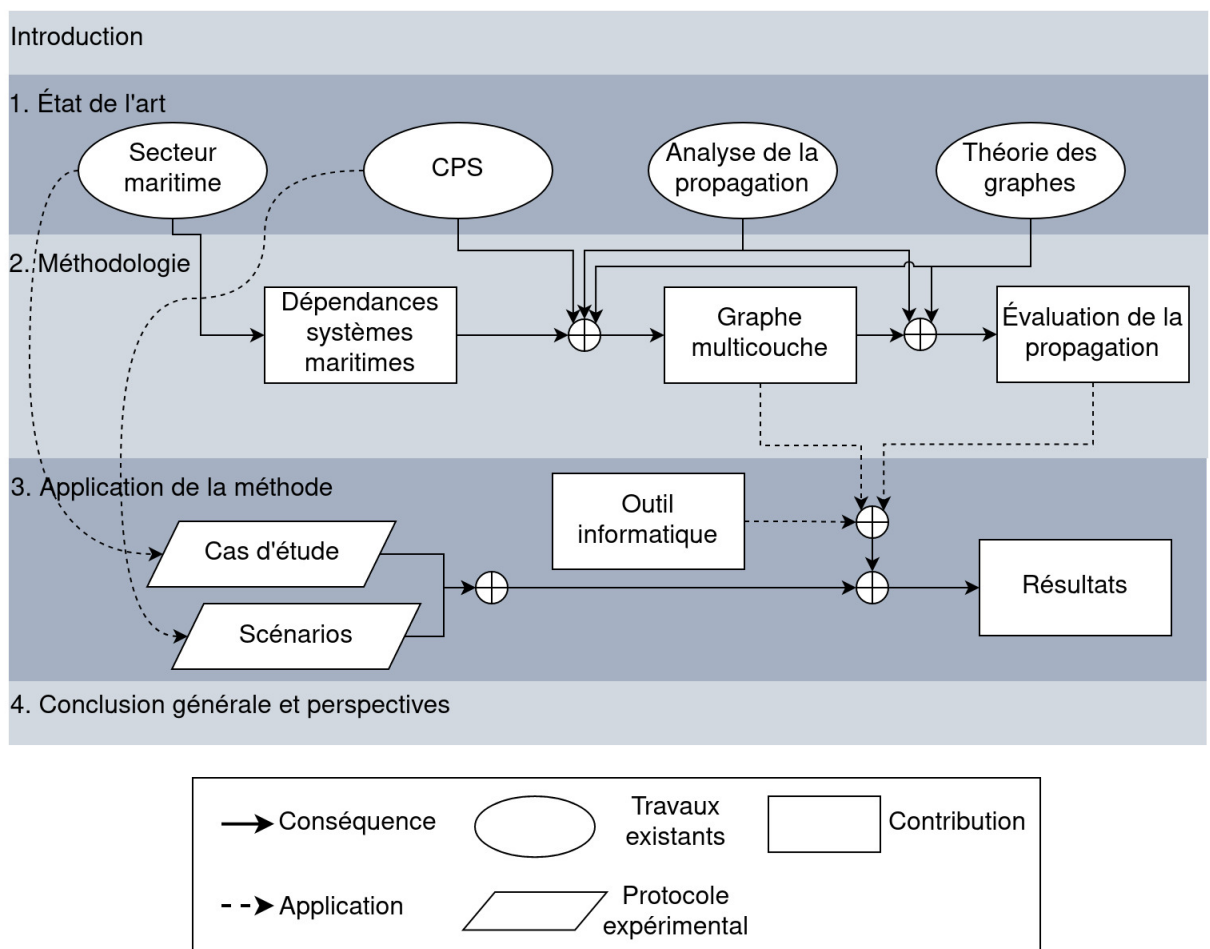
Introduction

1. État de l'art

Secteur maritime

CPS

Analyse de la propagation

Théorie des graphes

2. Méthodologie

Dépendances systèmes maritimes

Graphe multicouche

Évaluation de la propagation

3. Application de la méthode

Outil informatique

Cas d'étude

Scénarios

Résultats

4. Conclusion générale et perspectives

Conséquence

Travaux existants

Contribution

Application

Protocole expérimental